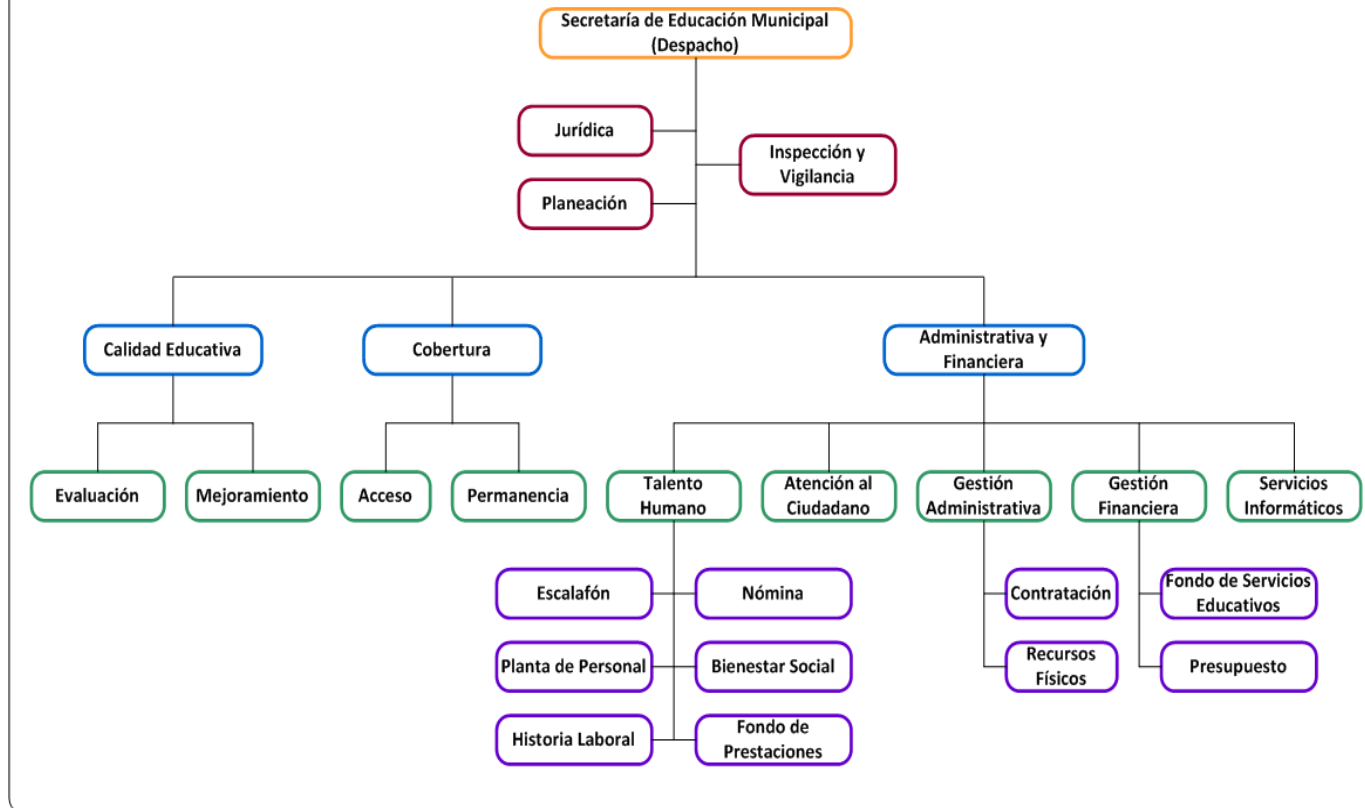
Secretaría de Educación Municipal (Despacho)

Jurídica

Inspección y Vigilancia

Planeación

Calidad Educativa

Cobertura

Administrativa y Financiera

Evaluación

Mejoramiento

Acceso

Permanencia

Talento Humano

Atención al Ciudadano

Gestión Administrativa

Gestión Financiera

Servicios Informáticos

Escalafón

Nómina

Planta de Personal

Bienestar Social

Historia Laboral

Fondo de Prestaciones

Contratación

Recursos Físicos

Fondo de Servicios Educativos

Presupuesto